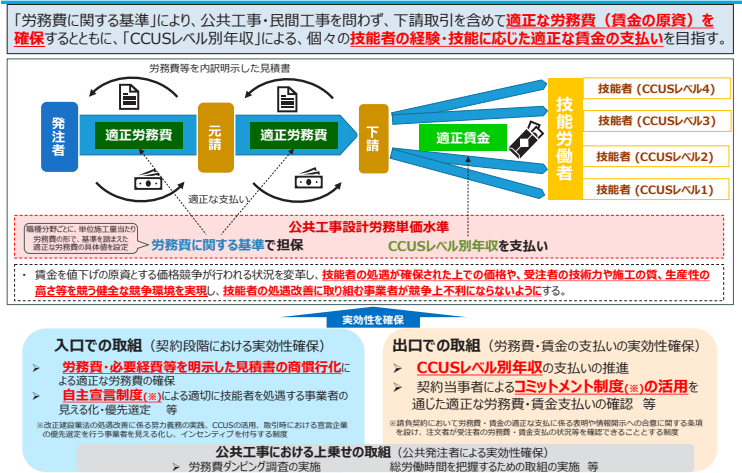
「労務費に関する基準」により、公共工事・民間工事を問わず、下請取引を含めて適正な労務費（賃金の原資）を確保するとともに、「CCUSレベル別年収」による、個々の技能者の経験・技能に応じた適正な賃金の支払いを目指す。

労務費等を内訳明示した見積書

発注者

適正労務費

元請

適正労務費

下請

適正賃金

技能労働者

技能者（CCUSレベル4）

技能者（CCUSレベル3）

技能者（CCUSレベル2）

技能者（CCUSレベル1）

適正な支払い

職種分野ごとに、単位施工量当たり労務費の形で、基準を踏まえた適正な労務費の具体値を設定

労務費に関する基準で担保

公共工事設計労務単価水準

CCUSレベル別年収を支払い

・ 賃金を値下げの原資とする価格競争が行われる状況を変革し、技能者の処遇が確保された上での価格や、受注者の技術力や施工の質、生産性の高さ等を競う健全な競争環境を実現し、技能者の処遇改善に取り組む事業者が競争上不利にならないようにする。

実効性を確保

入口での取組（契約段階における実効性確保）

➢ 労務費・必要経費等を明示した見積書の商慣行化による適正な労務費の確保

➢ 自主宣言制度(※)による適切に技能者を処遇する事業者の見える化・優先選定　等

※改正建設業法の処遇改善に係る努力義務の実践、CCUSの活用、取引時における営業企業の優先選定を行う事業者を見える化し、インセンティブを付与する制度

出口での取組（労務費・賃金の支払いの実効性確保）

➢ CCUSレベル別年収の支払いの推進

➢ 契約当事者によるコミットメント制度(※)の活用を通じた適正な労務費・賃金支払いの確認　等

※請負契約において労務費・賃金の適正な支払いに係る表明や情報開示への合意に関する条項を設け、注文者が受注者の労務費・賃金支払の状況等を確認できることとする制度

公共工事における上乗せの取組（公共発注者による実効性確保）

➢ 労務費ダンピング調査の実施　　総労働時間を把握するための取組の実施　等